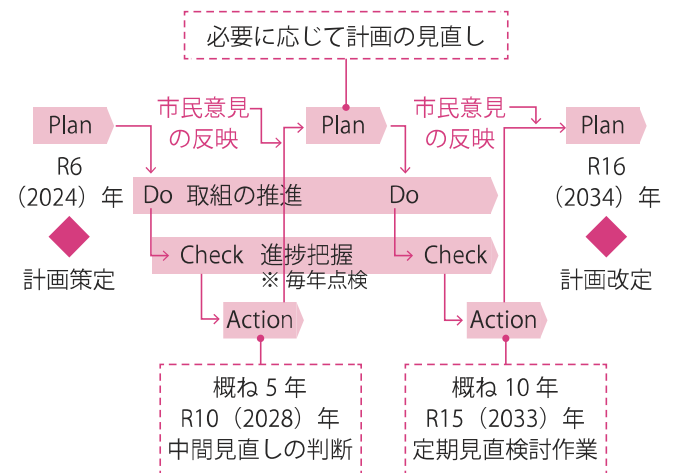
必要に応じて計画の見直し

Plan
R6
（2024）年
計画策定

市民意見の反映

Plan

市民意見の反映

Plan
R16
（2034）年
計画改定

Do 取組の推進
Do

Check 進捗把握
※ 毎年点検
Check

Action
Action

概ね 5 年
R10（2028）年
中間見直しの判断

概ね 10 年
R15（2033）年
定期見直検討作業